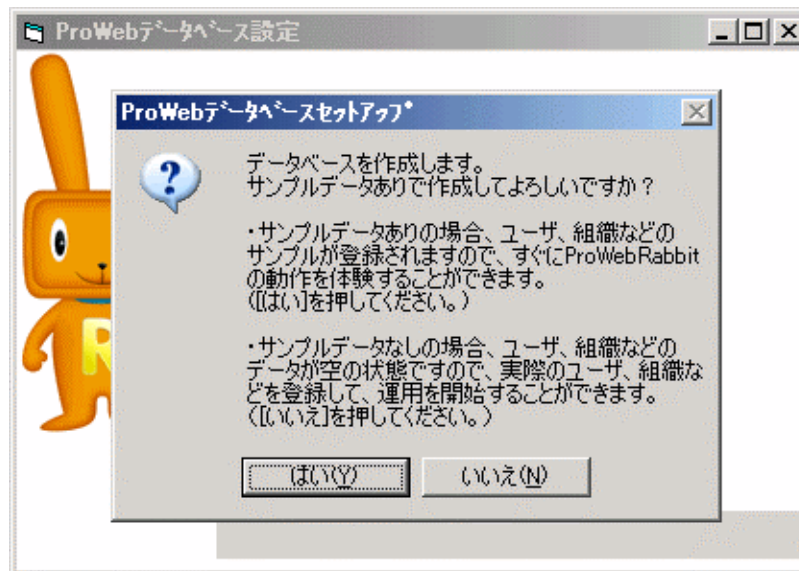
ProWebﾃﾞｰﾀﾍﾞｰｽ設定

ProWebﾃﾞｰﾀﾍﾞｰｽｾｯﾄｱｯﾌﾟ

データベースを作成します。
サンプルデータありで作成してよろしいですか？

・サンプルデータありの場合、ユーザ、組織などのサンプルが登録されますので、すぐにProWebRabbitの動作を体験することができます。
([はい]を押してください。)

・サンプルデータなしの場合、ユーザ、組織などのデータが空の状態ですので、実際のユーザ、組織などを登録して、運用を開始することができます。
([いいえ]を押してください。)

はい(Y)　いいえ(N)